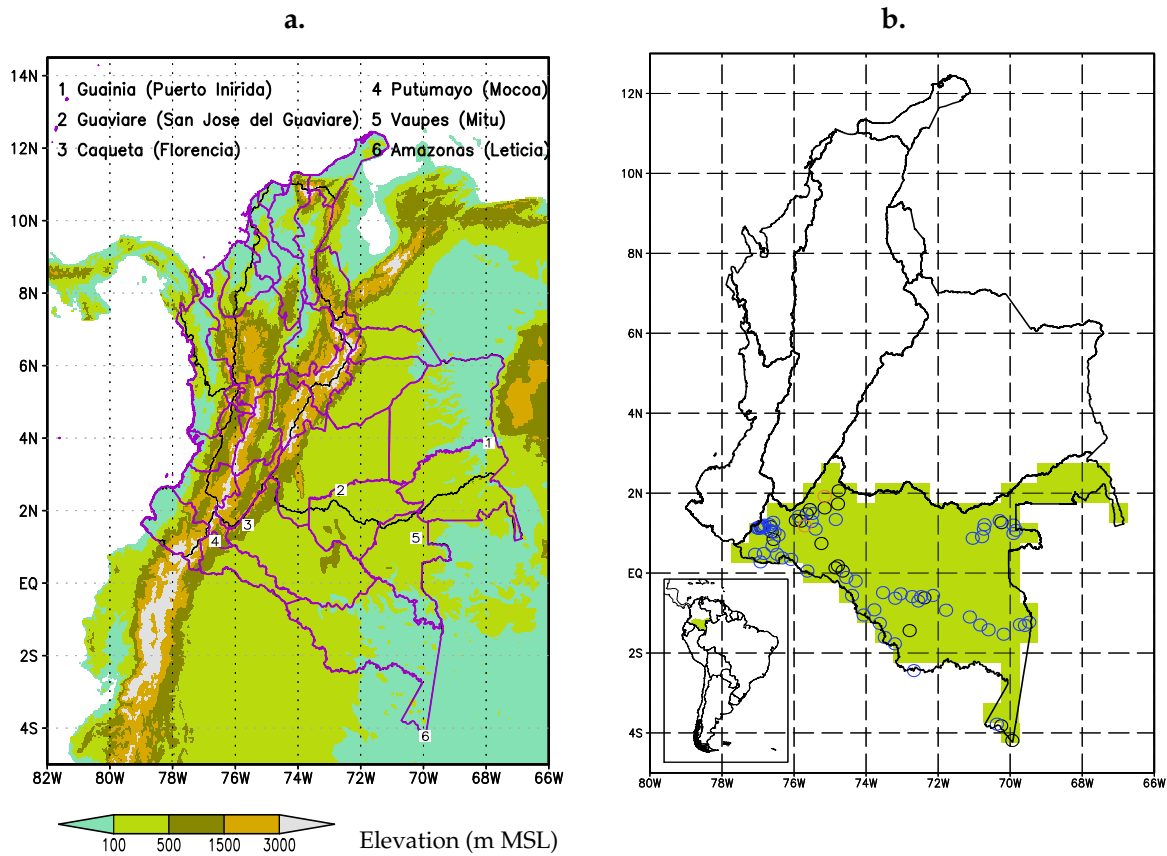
a.

b.

1 Guainia (Puerto Inirida)
2 Guaviare (San Jose del Guaviare)
3 Caqueta (Florencia)
4 Putumayo (Mocoa)
5 Vaupes (Mitu)
6 Amazonas (Leticia)

14N
12N
10N
8N
6N
4N
2N
EQ
2S
4S

82W 80W 78W 76W 74W 72W 70W 68W 66W

1 2 3 4 5 6

100 500 1500 3000 Elevation (m MSL)

12N
10N
8N
6N
4N
2N
EQ
2S
4S

80W 78W 76W 74W 72W 70W 68W 66W